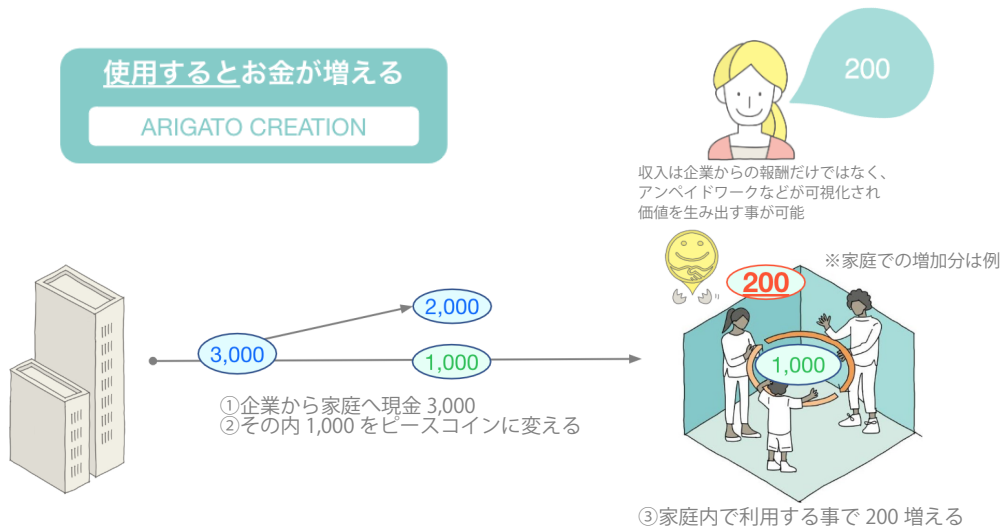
使用するとお金が増える

ARIGATO CREATION

200

収入は企業からの報酬だけではなく、
アンペイドワークなどが可視化され
価値を生み出す事が可能

※家庭での増加分は例

200

2,000

3,000

1,000

1,000

①企業から家庭へ現金 3,000
②その内 1,000 をピースコインに変える

③家庭内で利用する事で 200 増える